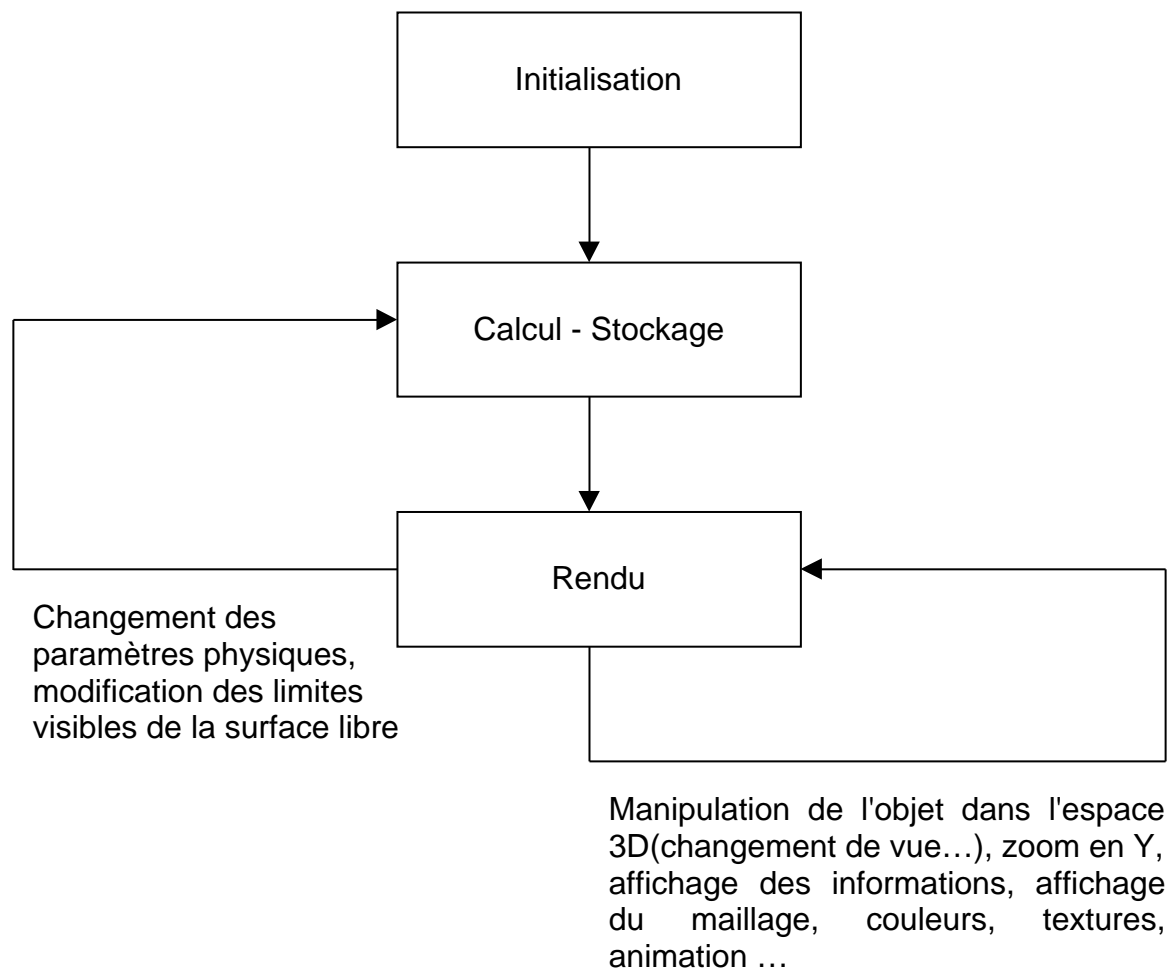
Initialisation

Calcul - Stockage

Rendu

Changement des paramètres physiques, modification des limites visibles de la surface libre

Manipulation de l'objet dans l'espace 3D(changement de vue…), zoom en Y, affichage des informations, affichage du maillage, couleurs, textures, animation …